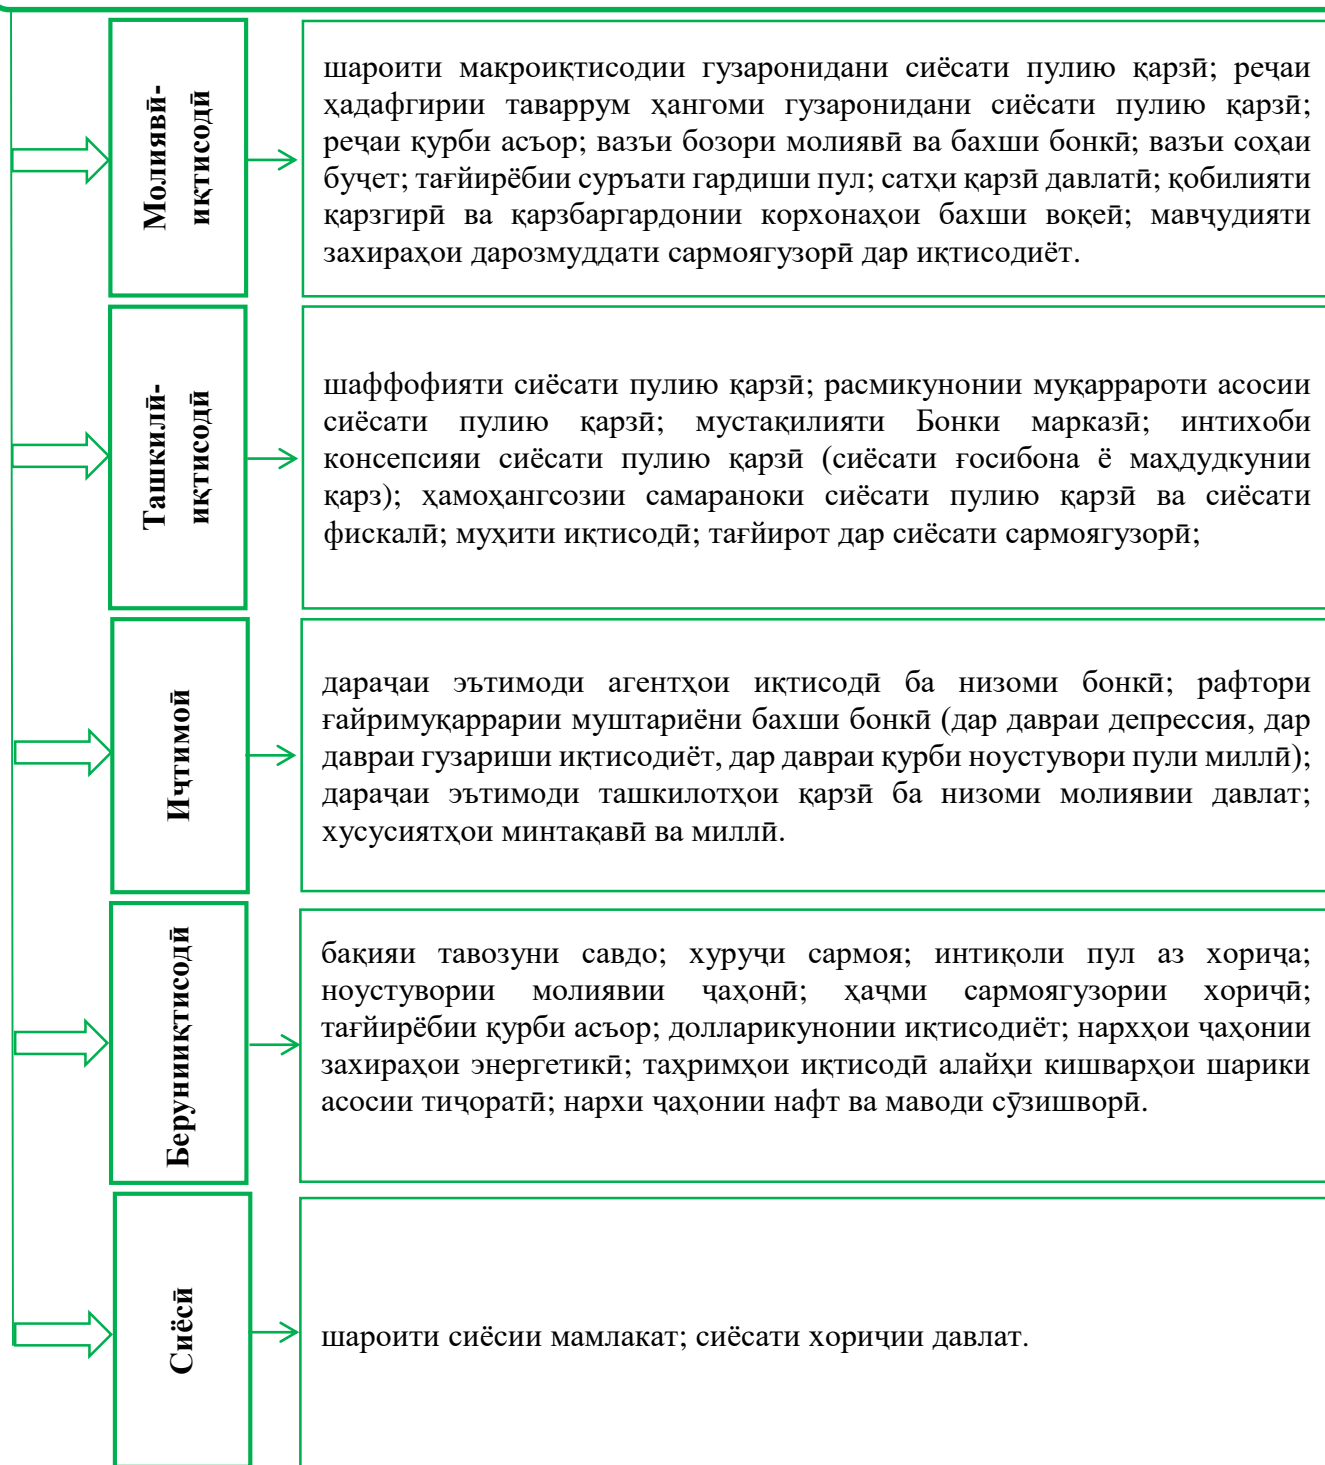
Молиявӣ-иқтисодӣ

шароити макроиқтисодии гузаронидани сиёсати пулию қарзӣ; речаи ҳадафгирии таваррум ҳангоми гузаронидани сиёсати пулию қарзӣ; речаи қурби асъор; вазъи бозори молиявӣ ва бахши бонкӣ; вазъи соҳаи буҷет; тағйирёбии суръати гардиши пул; сатҳи қарзӣ давлатӣ; қобилияти қарзгирӣ ва қарзбаргардонии корхонаҳои бахши воқеӣ; мавҷудияти захираҳои дарозмуддати сармоягузорӣ дар иқтисодиёт.

Ташкилӣ-иқтисодӣ

шаффофияти сиёсати пулию қарзӣ; расмикунонии муқаррароти асосии сиёсати пулию қарзӣ; мустақилияти Бонки марказӣ; интихоби консепсияи сиёсати пулию қарзӣ (сиёсати ғосибона ё маҳдудкунии қарз); ҳамоҳангсозии самараноки сиёсати пулию қарзӣ ва сиёсати фискалӣ; муҳити иқтисодӣ; тағйирот дар сиёсати сармоягузорӣ;

Иҷтимоӣ

дараҷаи эътимоди агентҳои иқтисодӣ ба низоми бонкӣ; рафтори ғайримуқаррарии муштариёни бахши бонкӣ (дар давраи депрессия, дар давраи гузариши иқтисодиёт, дар давраи қурби ноустувори пули миллӣ); дараҷаи эътимоди ташкилотҳои қарзӣ ба низоми молиявии давлат; хусусиятҳои минтақавӣ ва миллӣ.

Беруниииқтисодӣ

бақияи тавозуни савдо; хуруҷи сармоя; интиқоли пул аз хориҷа; ноустувории молиявии ҷаҳонӣ; ҳаҷми сармоягузории хориҷӣ; тағйирёбии қурби асъор; долларикунонии иқтисодиёт; нархҳои ҷаҳонии захираҳои энергетикӣ; таҳримҳои иқтисодӣ алайҳи кишварҳои шарики асосии тиҷоратӣ; нархи ҷаҳонии нафт ва маводи сӯзишворӣ.

Сиёсӣ

шароити сиёсии мамлакат; сиёсати хориҷии давлат.